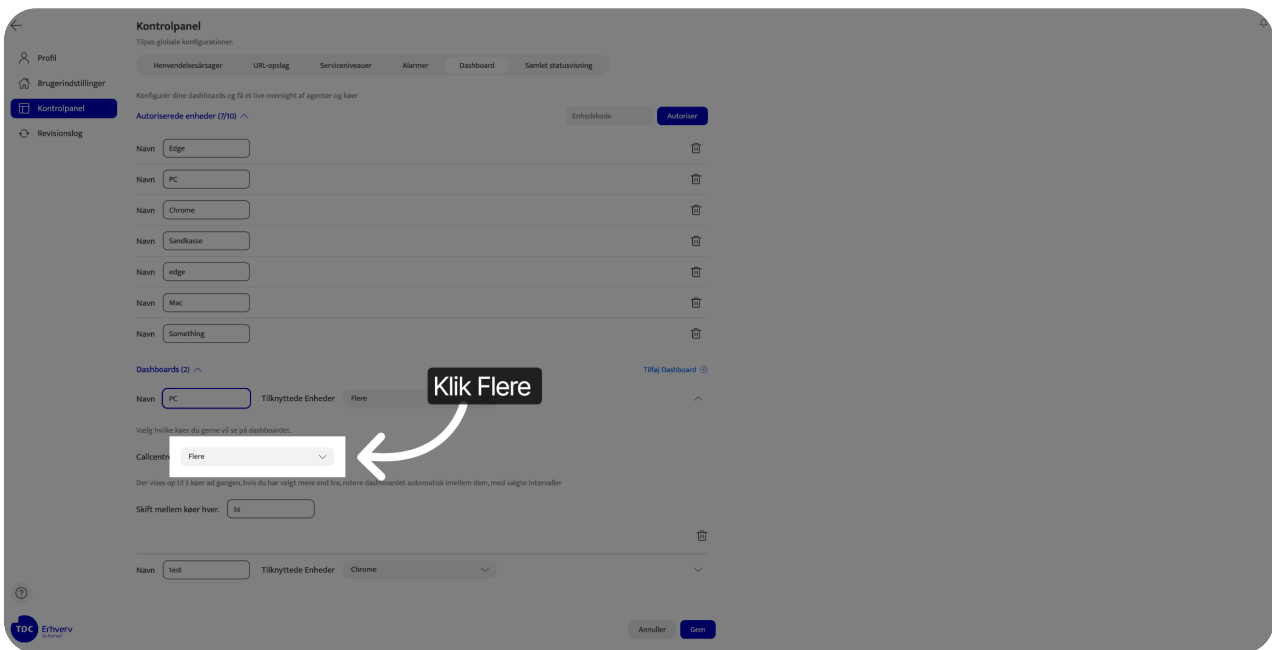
Profil
Brugerindstillinger
Kontrolpanel
Revisionslog

Kontrolpanel
Tilpas globale konfigurationer.

Henvendelsesårsager | URL-opslag | Serviceniveauer | Alarmer | Dashboard | Samlet statusvisning

Konfigurér dine dashboards og få et live oversigt af agenter og køer

Autoriserede enheder (7/10)

Enhedskode
Autoriser

Navn Edge
Navn PC
Navn Chrome
Navn Sandkasse
Navn edge
Navn Mac
Navn Something

Dashboards (2)
Tilføj Dashboard

Navn PC
Tilknyttede Enheder Flere

Klik Flere

Vælg hvilke køer du gerne vil se på dashboardet.

Callcentre Flere

Der vises op til 3 køer ad gangen, hvis du har valgt mere end tre, rotere dashboardet automatisk imellem dem, med valgte intervaller

Skift mellem køer hver. 5s

Navn test
Tilknyttede Enheder Chrome

TDC Erhverv

Annuller
Gem